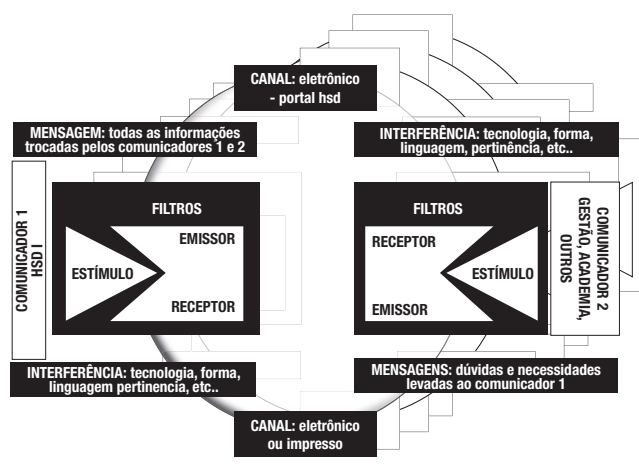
CANAL: eletrônico - portal hsd

MENSAGEM: todas as informações trocadas pelos comunicadores 1 e 2

INTERFERÊNCIA: tecnologia, forma, linguagem, pertinência, etc..

COMUNICADOR 1 HSD I

FILTROS

EMISSOR

ESTÍMULO

RECEPTOR

FILTROS

RECEPTOR

ESTÍMULO

EMISSOR

COMUNICADOR 2 GESTÃO, ACADEMIA, OUTROS

INTERFERÊNCIA: tecnologia, forma, linguagem pertinencia, etc..

MENSAGENS: dúvidas e necessidades levadas ao comunicador 1

CANAL: eletrônico ou impresso